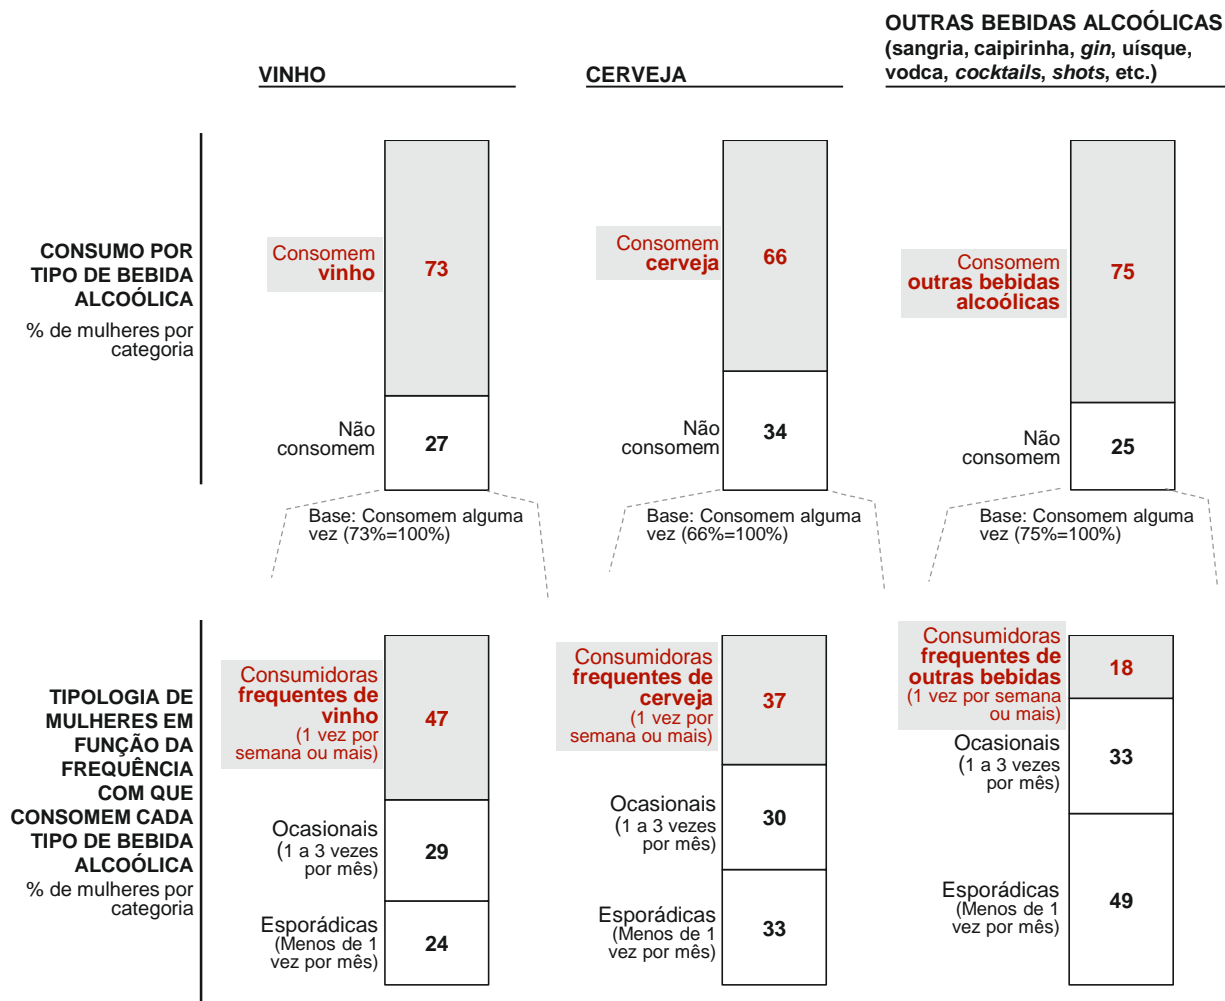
VINHO

CERVEJA

OUTRAS BEBIDAS ALCOÓLICAS (sangria, caipirinha, *gin*, uísque, vodca, *cocktails*, *shots*, etc.)

CONSUMO POR TIPO DE BEBIDA ALCOÓLICA
% de mulheres por categoria

Consomem vinho 73
Não consomem 27

Consomem cerveja 66
Não consomem 34

Consomem outras bebidas alcoólicas 75
Não consomem 25

Base: Consomem alguma vez (73%=100%)

Base: Consomem alguma vez (66%=100%)

Base: Consomem alguma vez (75%=100%)

TIPOLOGIA DE MULHERES EM FUNÇÃO DA FREQUÊNCIA COM QUE CONSOMEM CADA TIPO DE BEBIDA ALCOÓLICA
% de mulheres por categoria

Consumidoras frequentes de vinho (1 vez por semana ou mais) 47
Ocasionais (1 a 3 vezes por mês) 29
Esporádicas (Menos de 1 vez por mês) 24

Consumidoras frequentes de cerveja (1 vez por semana ou mais) 37
Ocasionais (1 a 3 vezes por mês) 30
Esporádicas (Menos de 1 vez por mês) 33

Consumidoras frequentes de outras bebidas (1 vez por semana ou mais) 18
Ocasionais (1 a 3 vezes por mês) 33
Esporádicas (Menos de 1 vez por mês) 49